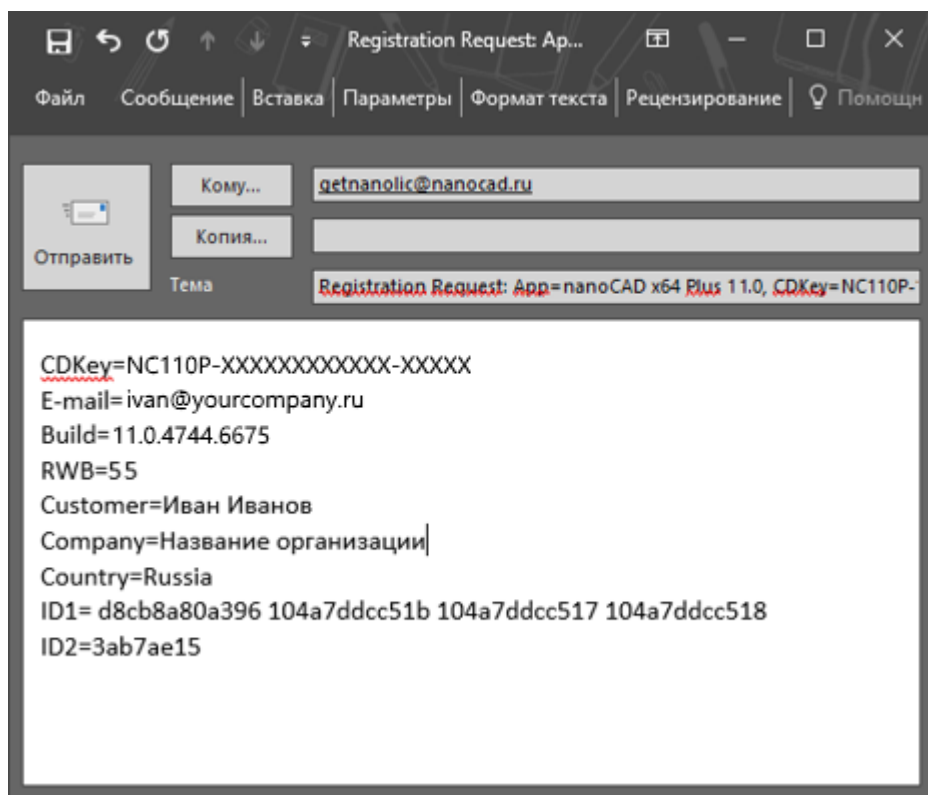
Registration Request: Ap...

Файл Сообщение Вставка Параметры Формат текста Рецензирование Помощн

Кому... getnanolic@nanocad.ru

Копия...

Отправить

Тема Registration Request: App=nanoCAD x64 Plus 11.0, CDKey=NC110P-

CDKey=NC110P-XXXXXXXXXXXX-XXXXX
E-mail=ivan@yourcompany.ru
Build=11.0.4744.6675
RWB=55
Customer=Иван Иванов
Company=Название организации
Country=Russia
ID1= d8cb8a80a396 104a7ddcc51b 104a7ddcc517 104a7ddcc518
ID2=3ab7ae15